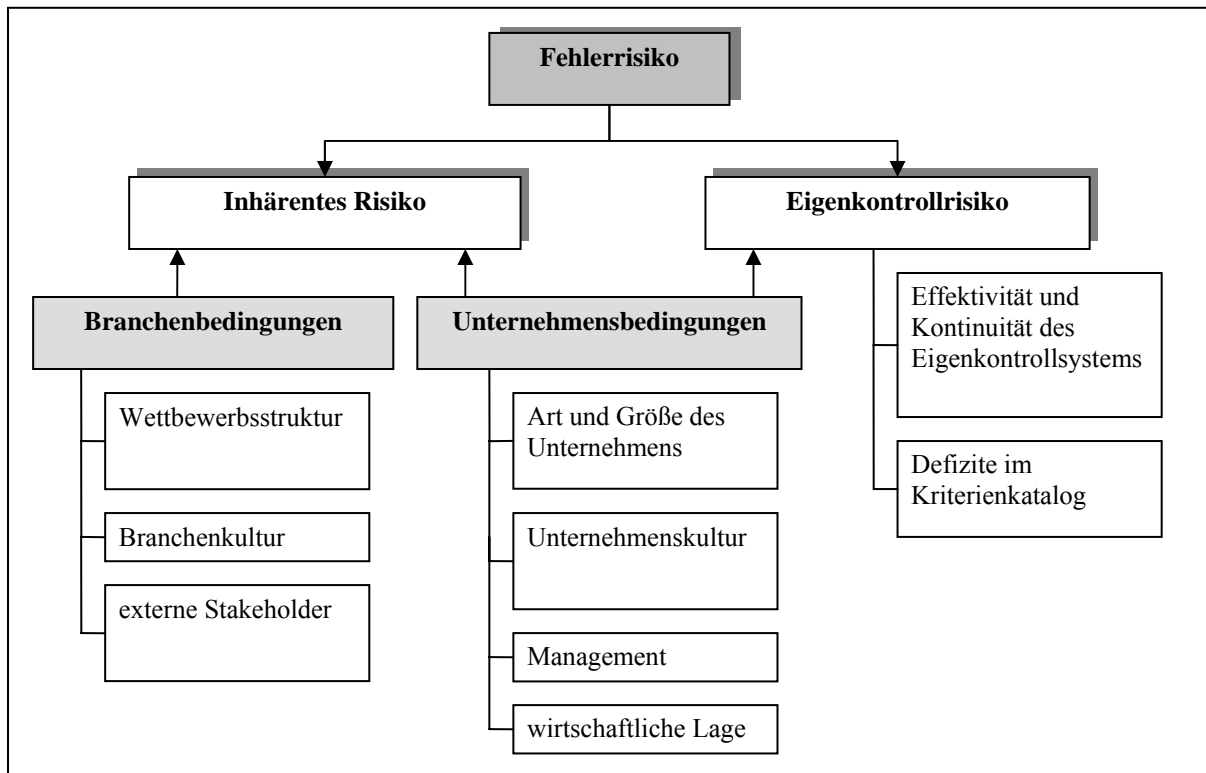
Fehlerrisiko

Inhärentes Risiko

Eigenkontrollrisiko

Branchenbedingungen

Unternehmensbedingungen

Effektivität und Kontinuität des Eigenkontrollsystems

Wettbewerbsstruktur

Branchenkultur

externe Stakeholder

Art und Größe des Unternehmens

Unternehmenskultur

Management

wirtschaftliche Lage

Defizite im Kriterienkatalog